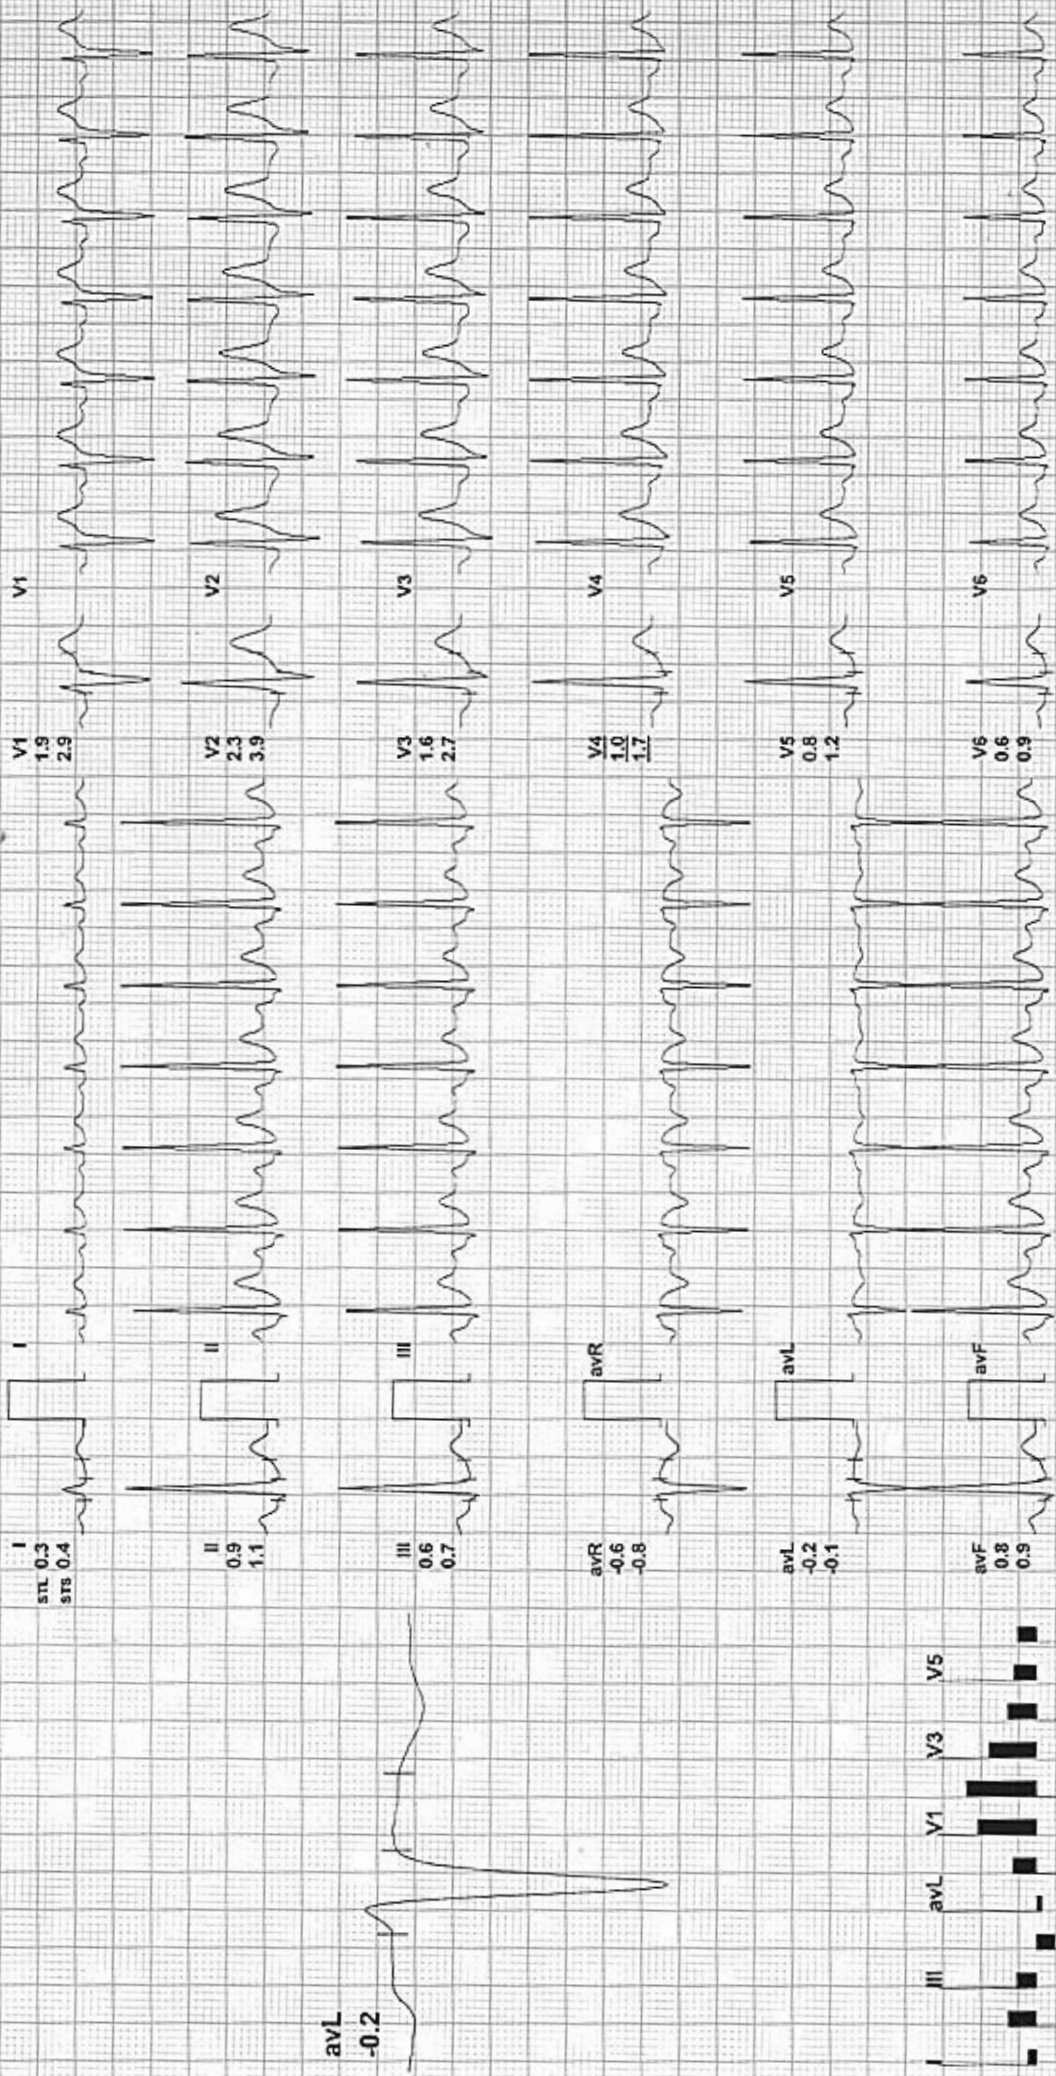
I
STL 0.3
STS 0.4

II
0.9
1.1

III
0.6
0.7

avR
-0.6
-0.8

avL
-0.2
-0.1

avF
0.8
0.9

I
II
III
avR
avL
avF

V1
1.9
2.9

V2
2.3
3.9

V3
1.6
2.7

V4
1.0
1.7

V5
0.8
1.2

V6
0.6
0.9

V1
V2
V3
V4
V5
V6

avL
-0.2

III
avL
V1
V3
V5